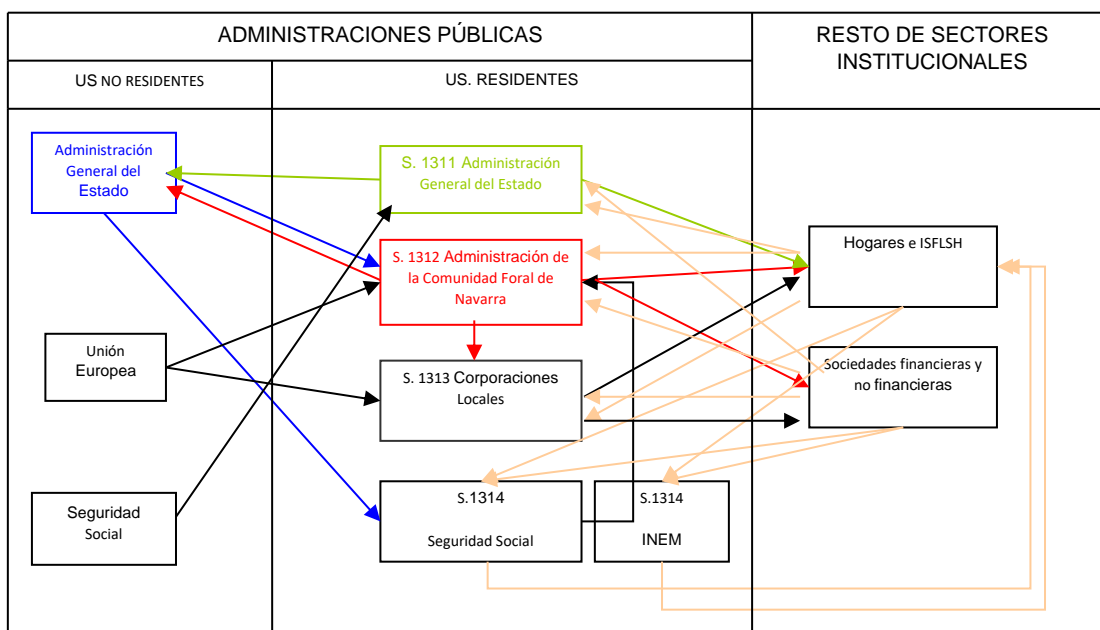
ADMINISTRACIONES PÚBLICAS

RESTO DE SECTORES INSTITUCIONALES

US NO RESIDENTES

US. RESIDENTES

Administración General del Estado

S. 1311 Administración General del Estado

S. 1312 Administración de la Comunidad Foral de Navarra

Hogares e ISFLSH

Unión Europea

S. 1313 Corporaciones Locales

Sociedades financieras y no financieras

Seguridad Social

S.1314

Seguridad Social

S.1314

INEM